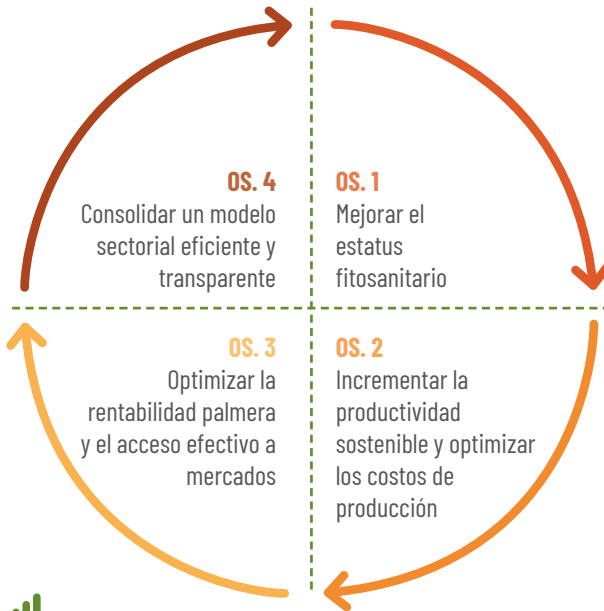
OS. 4
Consolidar un modelo sectorial eficiente y transparente

OS. 1
Mejorar el estatus fitosanitario

OS. 3
Optimizar la rentabilidad palmera y el acceso efectivo a mercados

OS. 2
Incrementar la productividad sostenible y optimizar los costos de producción